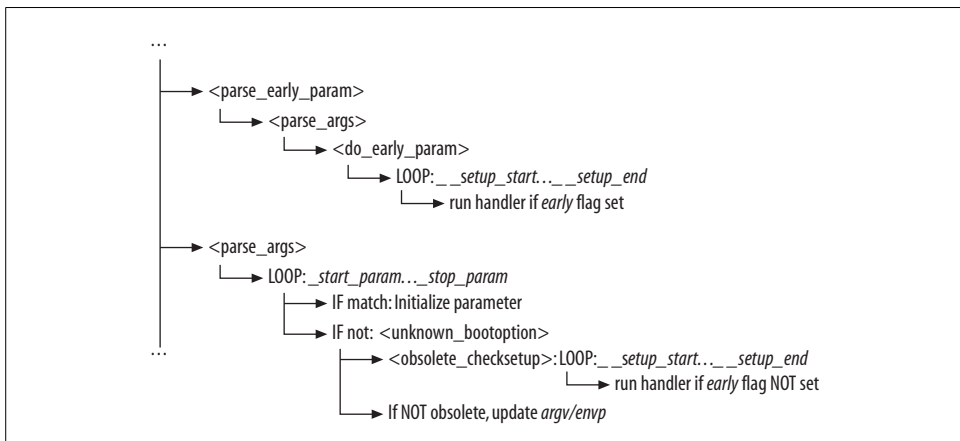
…

<parse_early_param>

<parse_args>

<do_early_param>

LOOP: _ _setup_start… _ _setup_end

run handler if early flag set

<parse_args>

LOOP: _start_param…_stop_param

IF match: Initialize parameter

IF not: <unknown_bootoption>

…

<obsolete_checksetup>: LOOP: _ _setup_start… _ _setup_end

run handler if early flag NOT set

If NOT obsolete, update argv/envp